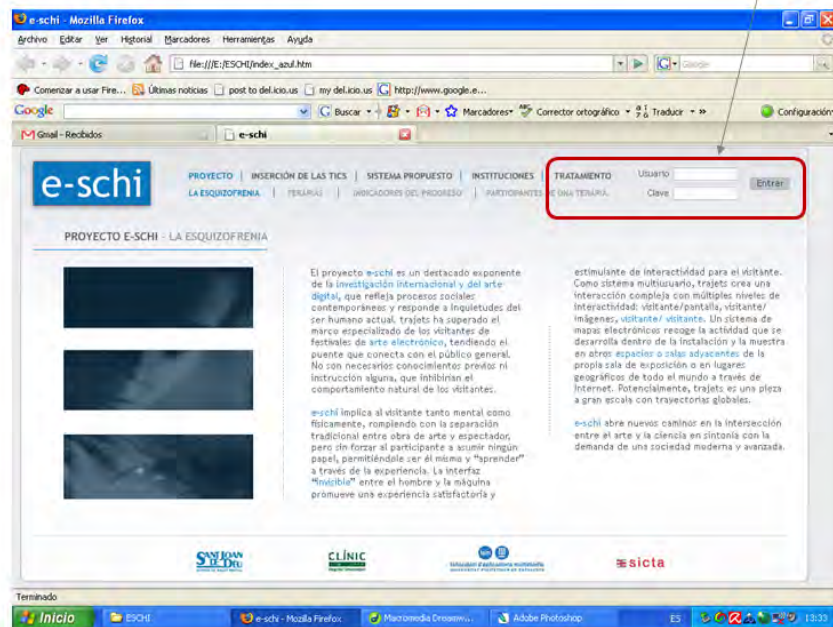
e-schi - Mozilla Firefox

Archivo Editar Ver Historial Marcadores Herramientas Ayuda

file:///E:/ESCHI/index_azul.htm

Google

Comenzar a usar Fire... Últimas noticias post to del.icio.us my del.icio.us http://www.google.e...

Google Buscar Marcadores Corrector ortográfico Traducir » Configuración

Gmail - Recibidos e-schi

e-schi

PROYECTO | INSERCIÓN DE LAS TICS | SISTEMA PROPUESTO | INSTITUCIONES | TRATAMIENTO
LA ESQUIZOFRENIA | TERAPIAS | INDICADORES DEL PROGRESO | PARTICIPANTES DE UNA TERAPIA

Usuario
Clave
Entrar

PROYECTO E-SCHI - LA ESQUIZOFRENIA

El proyecto e-schi es un destacado exponente de la investigación internacional y del arte digital, que refleja procesos sociales contemporáneos y responde a inquietudes del ser humano actual. trajets ha superado el marco especializado de los visitantes de festivales de arte electrónico, tendiendo el puente que conecta con el público general. No son necesarios conocimientos previos ni instrucción alguna, que inhibirían el comportamiento natural de los visitantes.

e-schi implica al visitante tanto mental como físicamente, rompiendo con la separación tradicional entre obra de arte y espectador, pero sin forzar al participante a asumir ningún papel, permitiéndole ser él mismo y "aprender" a través de la experiencia. La interfaz "invisible" entre el hombre y la máquina promueve una experiencia satisfactoria y

estimulante de interactividad para el visitante. Como sistema multiusuario, trajets crea una interacción compleja con múltiples niveles de interactividad: visitante/pantalla, visitante/imágenes, visitante/ visitante. Un sistema de mapas electrónicos recoge la actividad que se desarrolla dentro de la instalación y la muestra en otros espacios o salas adyacentes de la propia sala de exposición o en lugares geográficos de todo el mundo a través de Internet. Potencialmente, trajets es una pieza a gran escala con trayectorias globales.

e-schi abre nuevos caminos en la intersección entre el arte y la ciencia en sintonía con la demanda de una sociedad moderna y avanzada.

SANT JOAN DE DÉU
CLÍNIC
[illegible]
sicta

Terminado

Inicio ESCHI e-schi - Mozilla Firefox Macromedia Dreamw... Adobe Photoshop ES 13:33